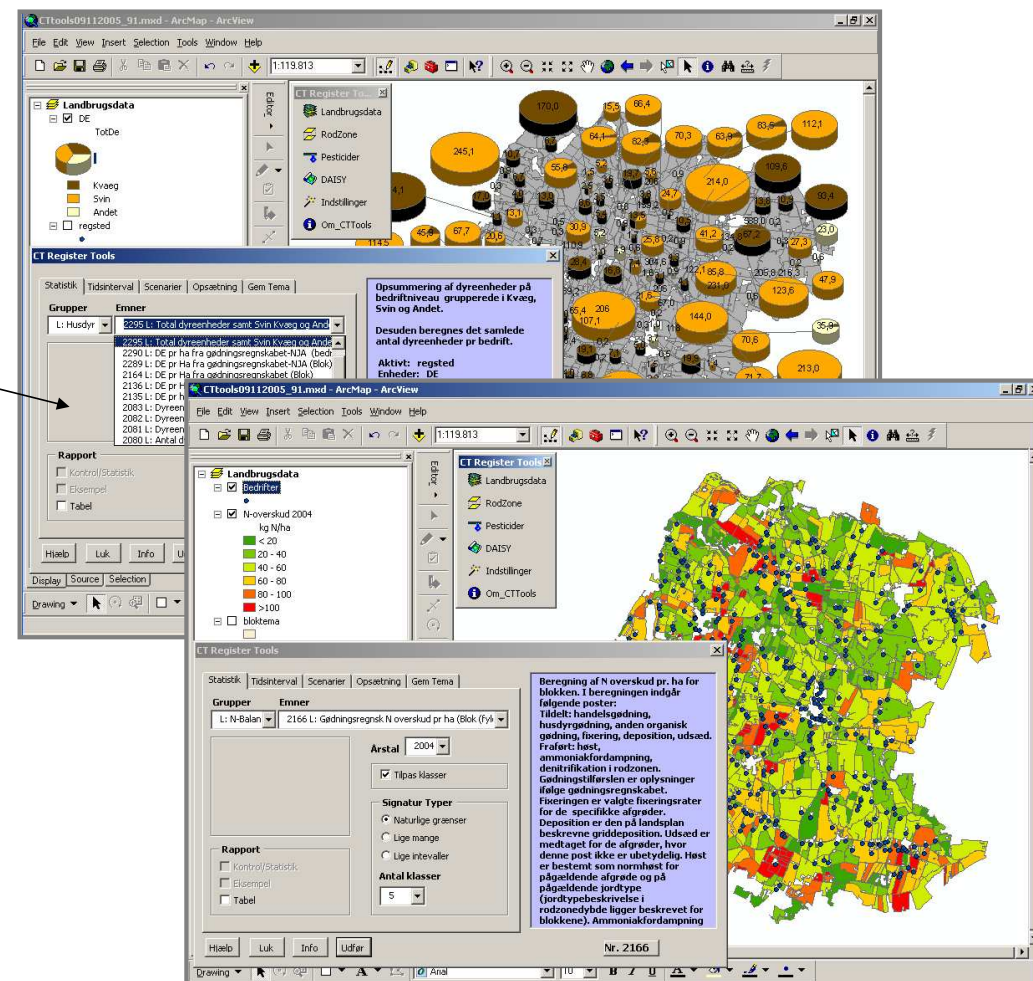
CTtools09112005_91.mxd - ArcMap - ArcView

File Edit View Insert Selection Tools Window Help

1:119.813

Landbrugsdata
DE
TotDe
Kvaeg
Svin
Andet
regsted

Editor

CT Register To...
Landbrugsdata
RodZone
Pesticider
DAISY
Indstillinger
Om_CTTools

170,0 15,5 66,4 245,1 64,1 82,5 70,3 63,9 83,6 112,1 109,6 214,0 80,4 55,8 24,7 41,2 87,2 23,0 30,9 67,7 20,6 45,6 114,5 122,1 85,8 206,8 216,3 47,9 231,0 123,6 65,4 206 107,1 144,0 70,6 35,8 213,0 71,7

CT Register Tools

Statistik | Tidsinterval | Scenarier | Opsætning | Gem Tema

Grupper
L: Husdyr

Emner
2295 L: Total dyreenheder samt Svin Kvæg og Ande
2295 L: Total dyreenheder samt Svin Kvæg og Ande
2290 L: DE pr ha fra gødningsregnskabet-NJA (bedr
2289 L: DE pr Ha fra gødningsregnskabet-NJA (Blok)
2164 L: DE pr Ha fra gødningsregnskabet (Blok)
2136 L: DE pr h
2135 L: DE pr h
2083 L: Dyreen
2082 L: Dyreen
2081 L: Dyreen
2080 L: Antal d

Opsummering af dyreenheder på bedriftniveau grupperede i Kvæg, Svin og Andet.

Desuden beregnes det samlede antal dyreenheder pr bedrift.

Aktivt: regsted
Enheder: DE

Rapport
Kontrol/Statistik
Eksempel
Tabel

Hjælp | Luk | Info | U

Display | Source | Selection

Drawing

CTtools09112005_91.mxd - ArcMap - ArcView

File Edit View Insert Selection Tools Window Help

1:119.813

Landbrugsdata
Bedrifter
N-overskud 2004
kg N/ha
< 20
20 - 40
40 - 60
60 - 80
80 - 100
>100
bloktema

Editor

CT Register Tools
Landbrugsdata
RodZone
Pesticider
DAISY
Indstillinger
Om_CTTools

CT Register Tools

Statistik | Tidsinterval | Scenarier | Opsætning | Gem Tema

Grupper
L: N-Balan

Emner
2166 L: Gødningsregnsk N overskud pr ha (Blok (fyk

Årstal 2004

Tilpas klasser

Signatur Typer
Naturlige grænser
Lige mange
Lige intevaller

Antal klasser
5

Rapport
Kontrol/Statistik
Eksempel
Tabel

Beregning af N overskud pr. ha for blokken. I beregningen indgår følgende poster:
Tildelt: handelsgødning, husdyrgødning, anden organisk gødning, fixering, deposition, udsæd.
Frafført: høst, ammoniakfordampning, denitrifikation i rodzonen.
Gødningstilførslen er oplysninger ifølge gødningsregnskabet.
Fixeringen er valgte fixeringsrater for de specifikke afgrøder.
Deposition er den på landsplan beskrevne griddeposition. Udsæd er medtaget for de afgrøder, hvor denne post ikke er ubetydelig. Høst er bestemt som normhøst for pågældende afgrøde og på pågældende jordtype (jordtypebeskrivelse i rodzonedybde ligger beskrevet for blokkene). Ammoniakfordampning

Hjælp | Luk | Info | Udfør

Nr. 2166

Drawing | Arial | 10 | B | I | U | A